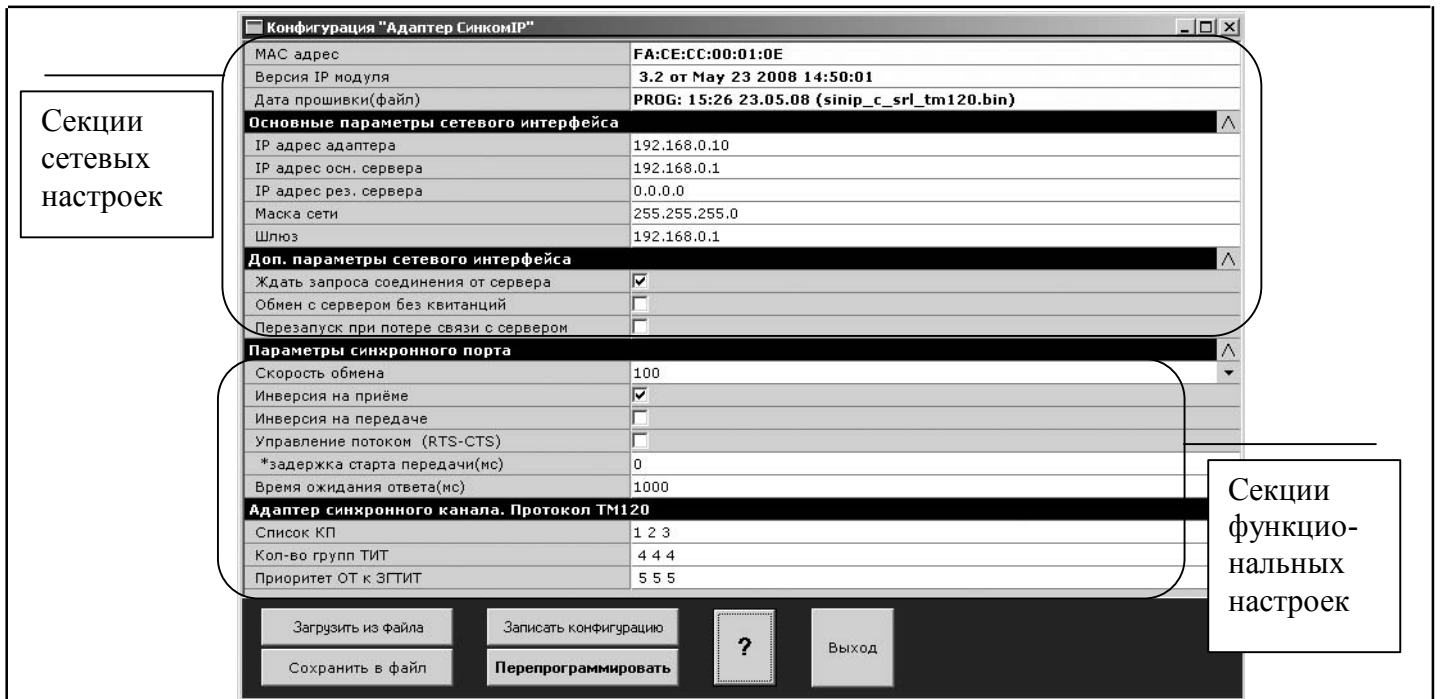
Конфигурация "Адаптер СинкомIP"

| | |
|---|---|
| MAC адрес | FA:CE:CC:00:01:0E |
| Версия IP модуля | 3.2 от May 23 2008 14:50:01 |
| Дата прошивки(файл) | PROG: 15:26 23.05.08 (sinip_c_srl_tm120.bin) |
| **Основные параметры сетевого интерфейса** | |
| IP адрес адаптера | 192.168.0.10 |
| IP адрес осн. сервера | 192.168.0.1 |
| IP адрес рез. сервера | 0.0.0.0 |
| Маска сети | 255.255.255.0 |
| Шлюз | 192.168.0.1 |
| **Доп. параметры сетевого интерфейса** | |
| Ждать запроса соединения от сервера | ☑ |
| Обмен с сервером без квитанций | ☐ |
| Перезапуск при потере связи с сервером | ☐ |
| **Параметры синхронного порта** | |
| Скорость обмена | 100 |
| Инверсия на приёме | ☑ |
| Инверсия на передаче | ☐ |
| Управление потоком (RTS-CTS) | ☐ |
| *задержка старта передачи(мс) | 0 |
| Время ожидания ответа(мс) | 1000 |
| **Адаптер синхронного канала. Протокол ТМ120** | |
| Список КП | 1 2 3 |
| Кол-во групп ТИТ | 4 4 4 |
| Приоритет ОТ к ЗГТИТ | 5 5 5 |

Секции сетевых настроек

Секции функциональных настроек

Загрузить из файла

Сохранить в файл

Записать конфигурацию

Перепрограммировать

?

Выход